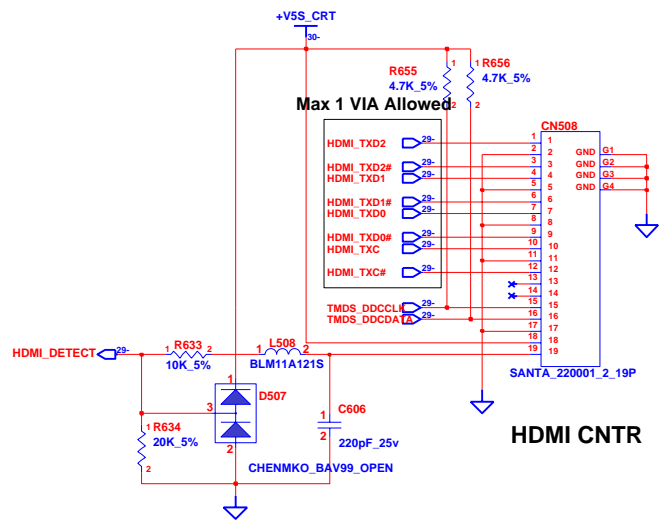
+V5S_CRT
30-
R655
4.7K_5%
1
2
1 R656
4.7K_5%
2
Max 1 VIA Allowed
CN508
HDMI_TXD2
29-
HDMI_TXD2#
29-
HDMI_TXD1
29-
HDMI_TXD1#
29-
HDMI_TXD0
29-
HDMI_TXD0#
29-
HDMI_TXC
29-
HDMI_TXC#
29-
TMDS_DDCCLK
29-
TMDS_DDCDATA
29-
1
2
3
4
5
6
7
8
9
10
11
12
13
14
15
16
17
18
19
GND G1
GND G2
GND G3
GND G4
SANTA_220001_2_19P
HDMI_DETECT
29-
1 R633 2
10K_5%
L508
1 2
BLM11A121S
1
3
2
D507
C606
1
2
220pF_25v
1 R634
20K_5%
2
CHENMKO_BAV99_OPEN
HDMI CNTR